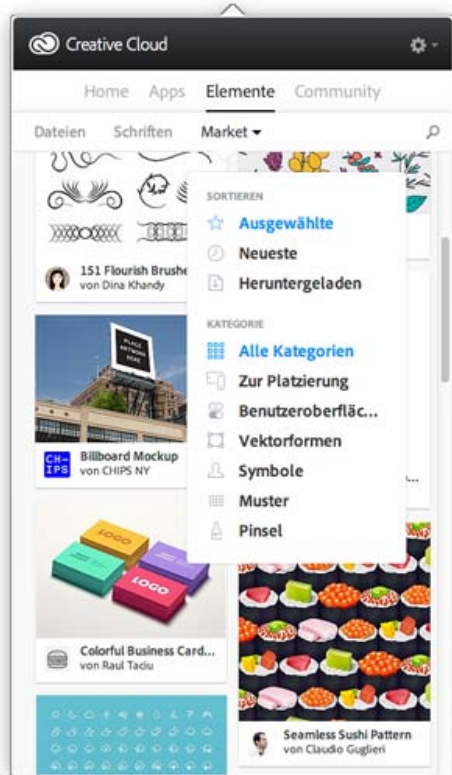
Creative Cloud

Home Apps Elemente Community

Dateien Schriften Market

151 Flourish Brushe
von Dina Khandy

PLACE ARTWORK HERE

Billboard Mockup
von CHIPS NY

LOGO LOGO LOGO

Colorful Business Card...
von Raul Taciu

Seamless Sushi Pattern
von Claudio Guglieri

SORTIEREN
Ausgewählte
Neueste
Heruntergeladen

KATEGORIE
Alle Kategorien
Zur Platzierung
Benutzeroberfläc...
Vektorformen
Symbole
Muster
Pinsel